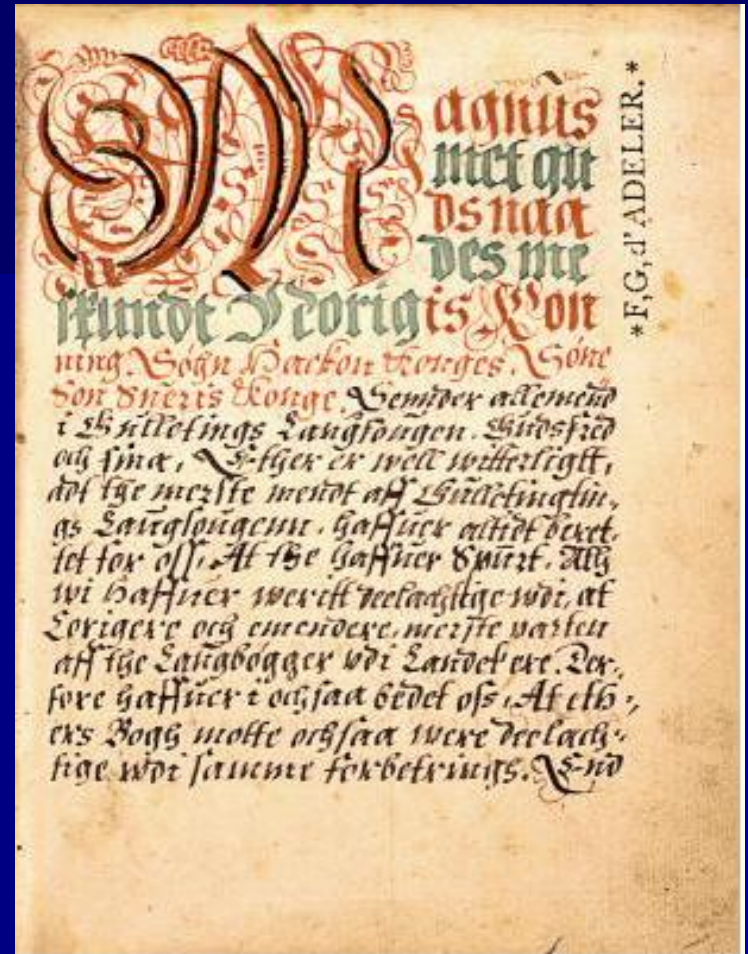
Magnus met gudts naade med Norigis Konning. Søgn Haakon Konges. Sone son Swerris Konge. Sender allemend i Guletings Laugdømmet. Gudsfred och sina. Ether er well witterligtt, adt the meeste mend aff Gulætingslu, gs Laugsognem, haffuer alltidt beret, let for oss, At the haffuer Spurdt, Att wi haffuer werett deelachtige wdi, at Forigere og emendere, meste parten aff the Laugbøgger wdi Landet ere. Der, fore haffuer i och saa bedet oss, At eth, ers Bogh motte och saa were deelachtige wor samme forbetrings. Eno

*F,G, d'ADELER.*